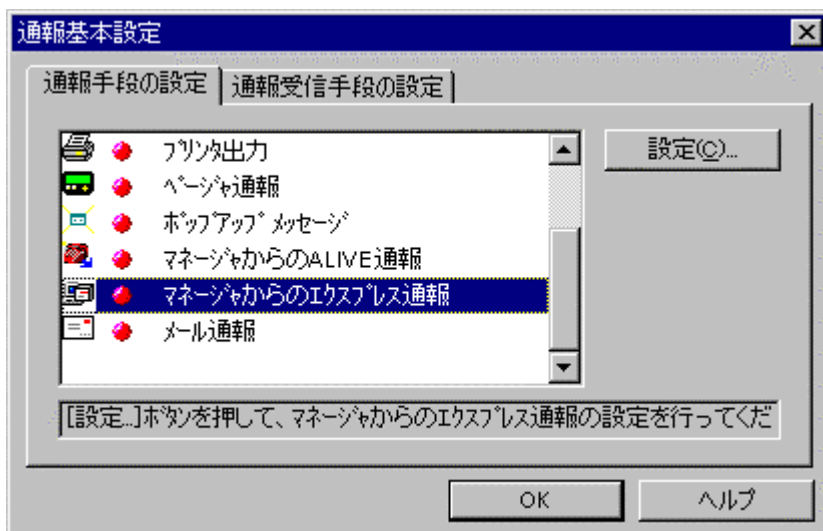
通報基本設定

通報手段の設定 | 通報受信手段の設定

プリンタ出力
ページャ通報
ポップアップメッセージ
マネージャからのALIVE通報
マネージャからのエクスプレス通報
メール通報

設定(C)...

[設定...]ボタンを押して、マネージャからのエクスプレス通報の設定を行ってくだ

OK
ヘルプ